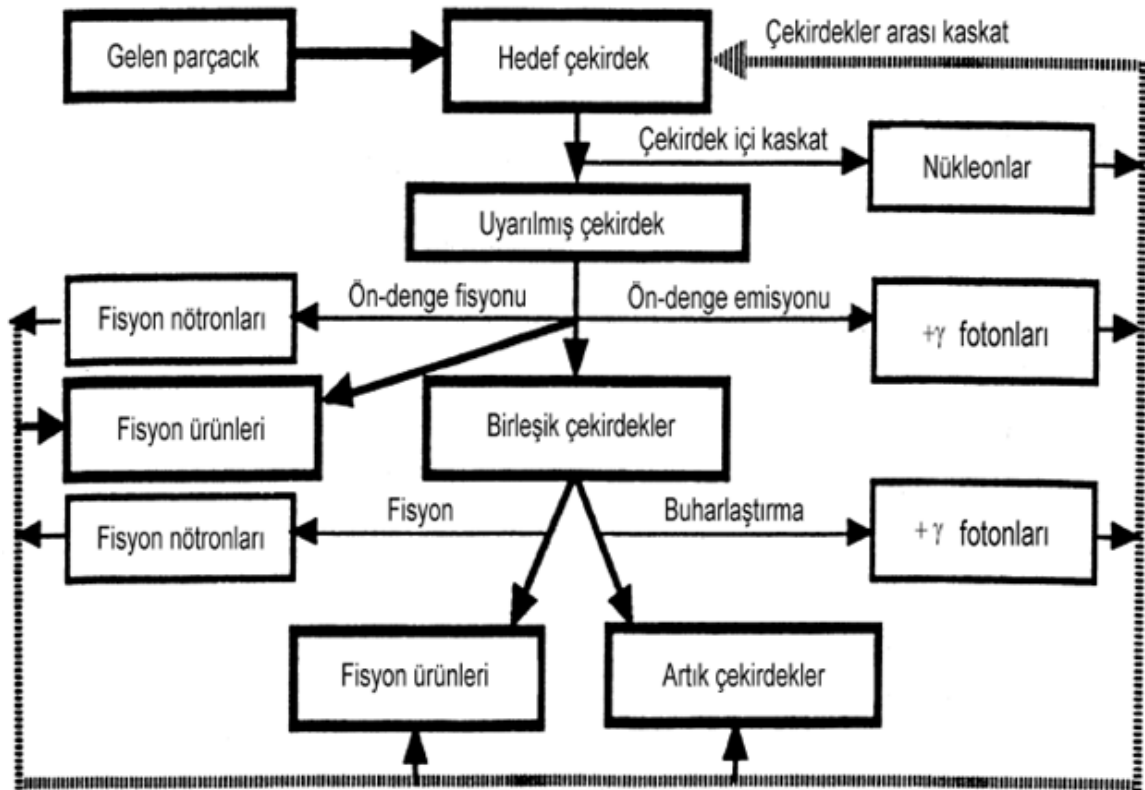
Gelen parçacık

Hedef çekirdek

Çekirdekler arası kaskat

Çekirdek içi kaskat

Nükleonlar

Uyarılmış çekirdek

Fisyon nötronları

Ön-denge fisyonu

Ön-denge emisyonu

$+\gamma$ fotonları

Fisyon ürünleri

Birleşik çekirdekler

Fisyon nötronları

Fisyon

Buharlaştırma

$+\gamma$ fotonları

Fisyon ürünleri

Artık çekirdekler